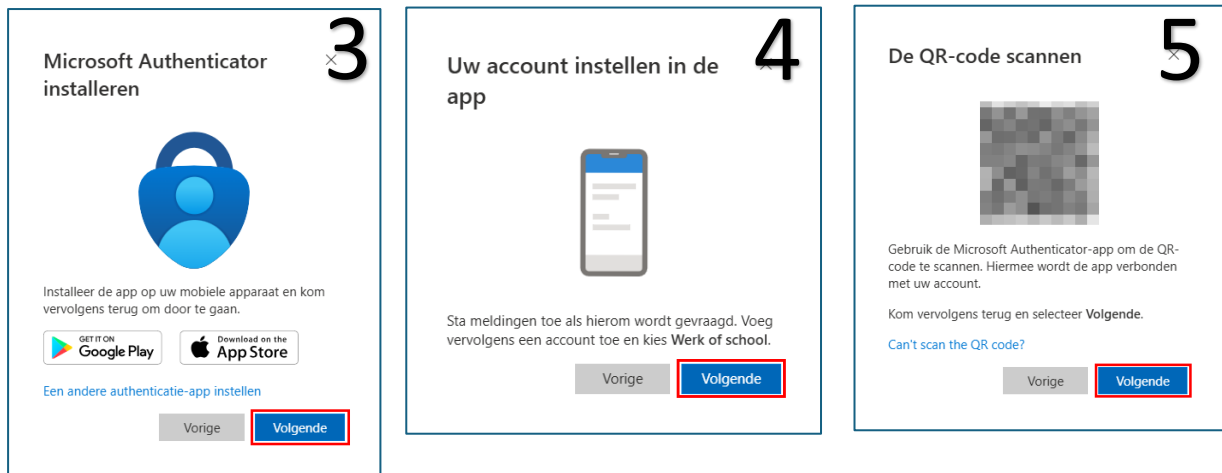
3

Microsoft Authenticator installeren

×

Installeer de app op uw mobiele apparaat en kom vervolgens terug om door te gaan.

GET IT ON Google Play

Download on the App Store

Een andere authenticatie-app instellen

Vorige

Volgende

4

Uw account instellen in de app

×

Sta meldingen toe als hierom wordt gevraagd. Voeg vervolgens een account toe en kies **Werk of school**.

Vorige

Volgende

5

De QR-code scannen

×

Gebruik de Microsoft Authenticator-app om de QR-code te scannen. Hiermee wordt de app verbonden met uw account.

Kom vervolgens terug en selecteer **Volgende**.

Can't scan the QR code?

Vorige

Volgende